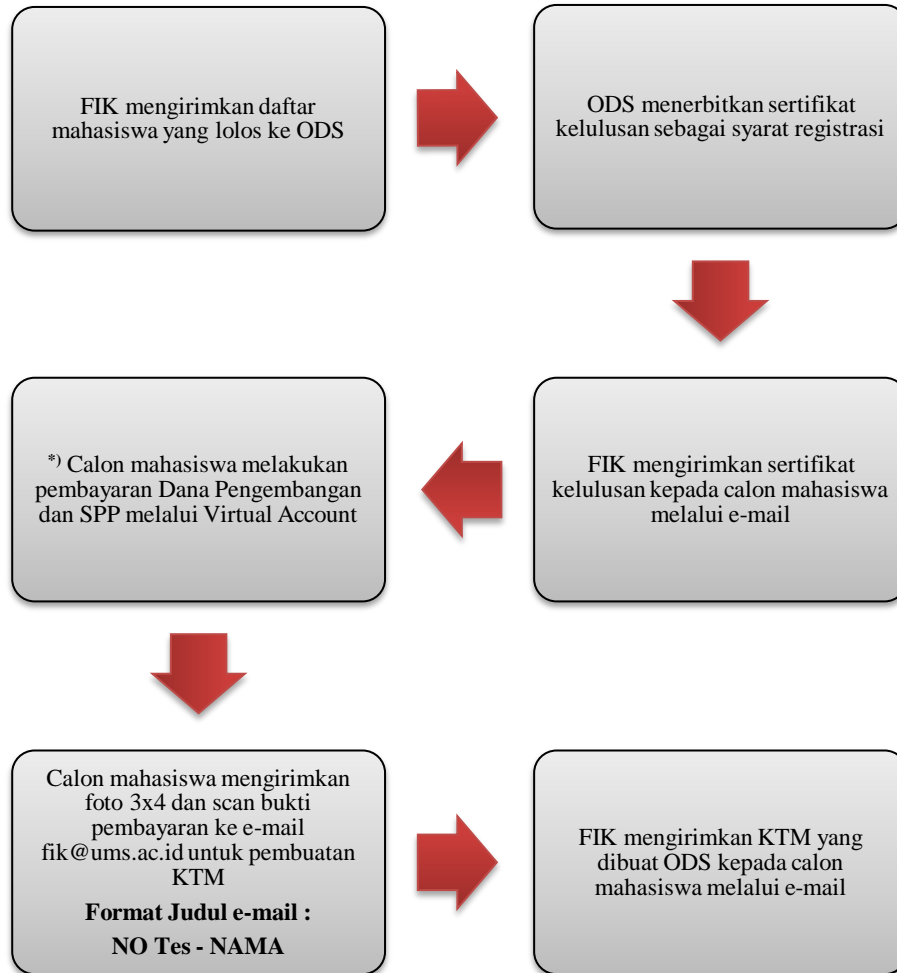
FIK mengirimkan daftar mahasiswa yang lolos ke ODS

ODS menerbitkan sertifikat kelulusan sebagai syarat registrasi

FIK mengirimkan sertifikat kelulusan kepada calon mahasiswa melalui e-mail

$^{*)}$ Calon mahasiswa melakukan pembayaran Dana Pengembangan dan SPP melalui Virtual Account

Calon mahasiswa mengirimkan foto 3x4 dan scan bukti pembayaran ke e-mail fik@ums.ac.id untuk pembuatan KTM

**Format Judul e-mail :**

**NO Tes - NAMA**

FIK mengirimkan KTM yang dibuat ODS kepada calon mahasiswa melalui e-mail